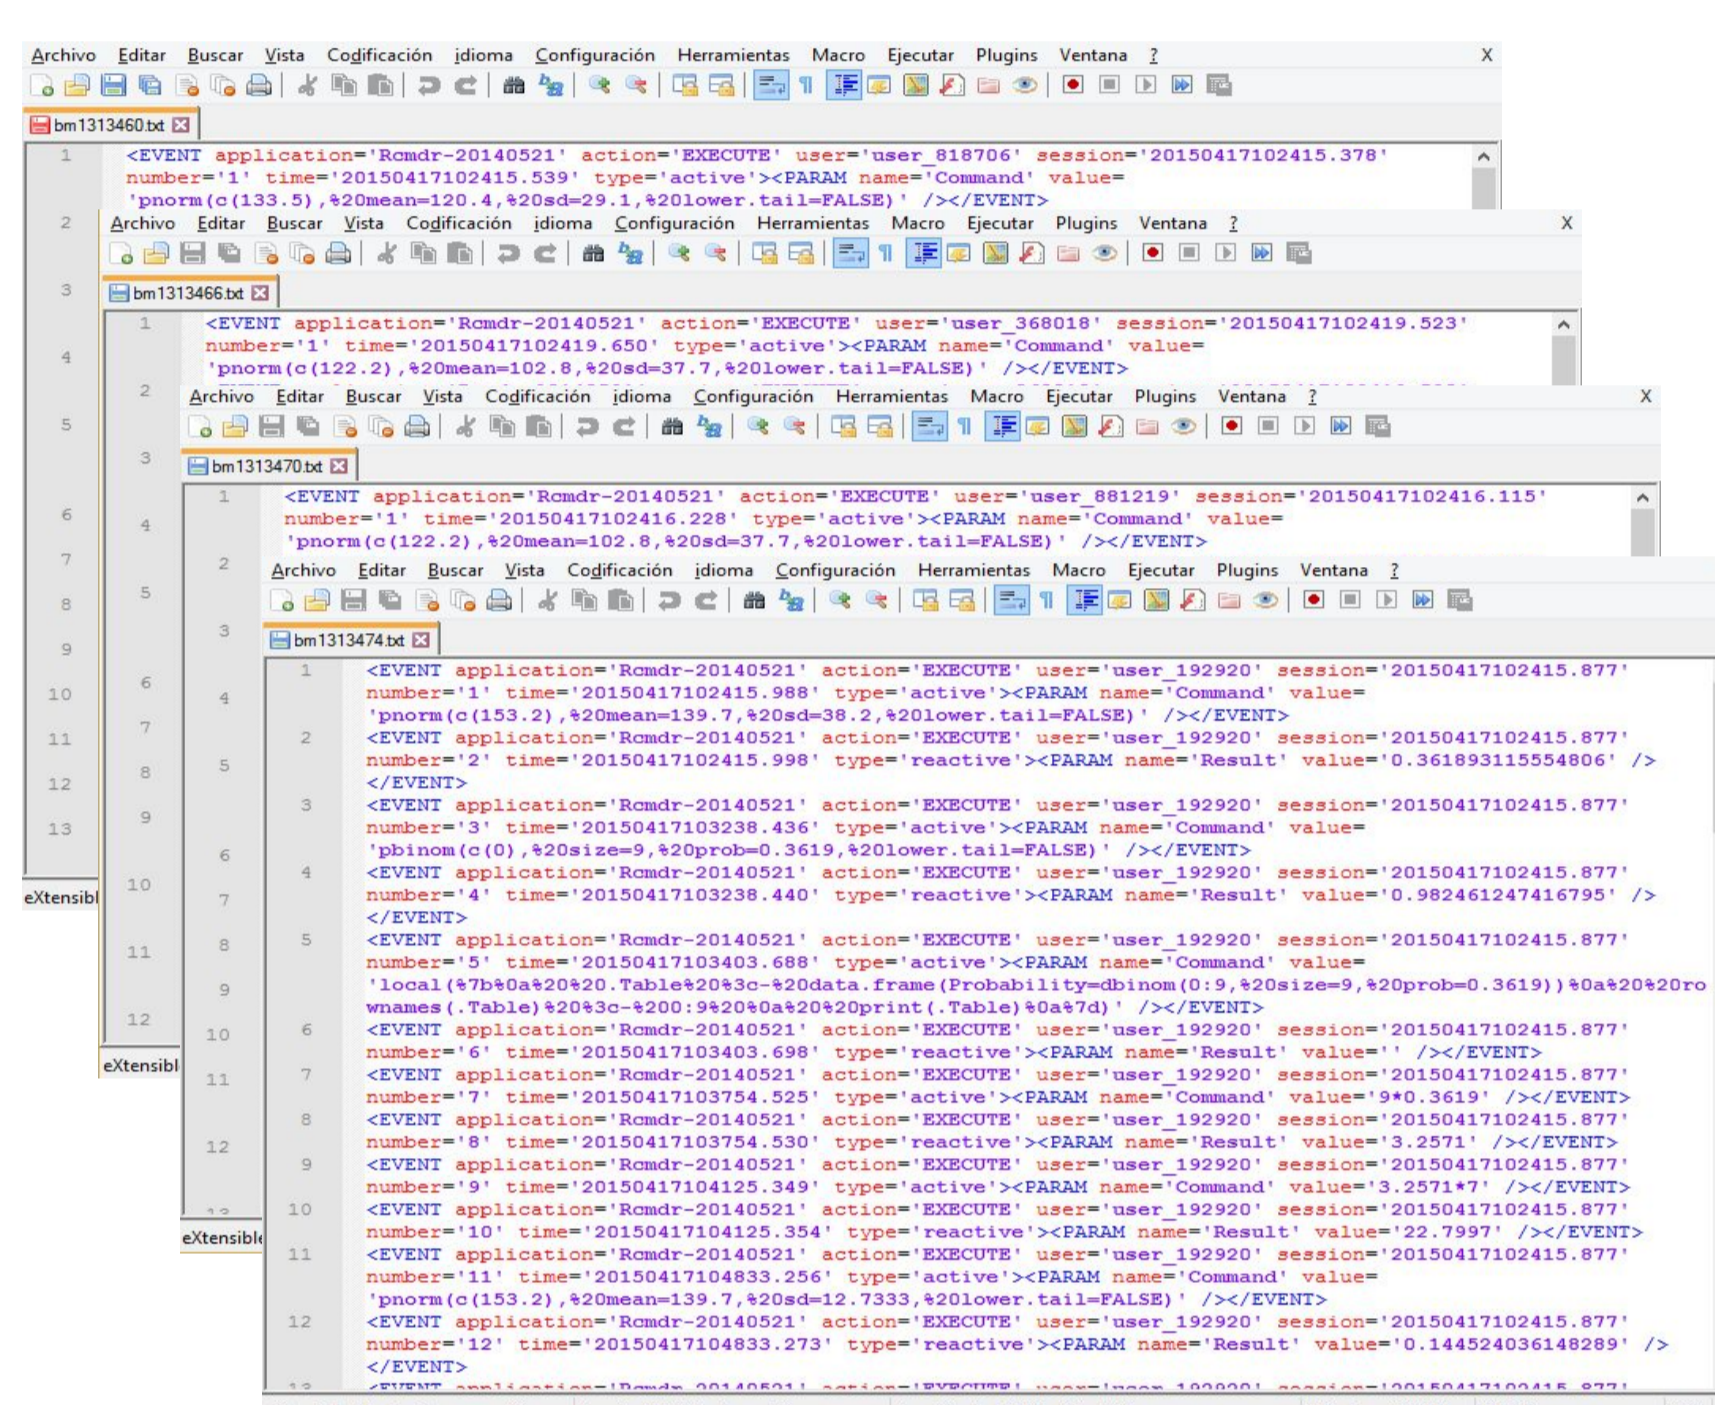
Archivo Editar Buscar Vista Codificación idioma Configuración Herramientas Macro Ejecutar Plugins Ventana ? X

bm1313460.txt

1 <EVENT application='Rcmdr-20140521' action='EXECUTE' user='user_818706' session='20150417102415.378' number='1' time='20150417102415.539' type='active'><PARAM name='Command' value='pnorm(c(133.5),%20mean=120.4,%20sd=29.1,%20lower.tail=FALSE)' /></EVENT>

2
3
4
5
6
7
8
9
10
11
12
13

eXtensibl

Archivo Editar Buscar Vista Codificación idioma Configuración Herramientas Macro Ejecutar Plugins Ventana ? X

bm1313466.txt

1 <EVENT application='Rcmdr-20140521' action='EXECUTE' user='user_368018' session='20150417102419.523' number='1' time='20150417102419.650' type='active'><PARAM name='Command' value='pnorm(c(122.2),%20mean=102.8,%20sd=37.7,%20lower.tail=FALSE)' /></EVENT>

2
3
4
5
6
7
8
9
10
11
12

eXtensibl

Archivo Editar Buscar Vista Codificación idioma Configuración Herramientas Macro Ejecutar Plugins Ventana ? X

bm1313470.txt

1 <EVENT application='Rcmdr-20140521' action='EXECUTE' user='user_881219' session='20150417102416.115' number='1' time='20150417102416.228' type='active'><PARAM name='Command' value='pnorm(c(122.2),%20mean=102.8,%20sd=37.7,%20lower.tail=FALSE)' /></EVENT>

2
3
4
5
6
7
8
9
10
11
12

eXtensibl

Archivo Editar Buscar Vista Codificación idioma Configuración Herramientas Macro Ejecutar Plugins Ventana ?

bm1313474.txt

1 <EVENT application='Rcmdr-20140521' action='EXECUTE' user='user_192920' session='20150417102415.877' number='1' time='20150417102415.988' type='active'><PARAM name='Command' value='pnorm(c(153.2),%20mean=139.7,%20sd=38.2,%20lower.tail=FALSE)' /></EVENT>
2 <EVENT application='Rcmdr-20140521' action='EXECUTE' user='user_192920' session='20150417102415.877' number='2' time='20150417102415.998' type='reactive'><PARAM name='Result' value='0.361893115554806' /></EVENT>
3 <EVENT application='Rcmdr-20140521' action='EXECUTE' user='user_192920' session='20150417102415.877' number='3' time='20150417103238.436' type='active'><PARAM name='Command' value='pbinom(c(0),%20size=9,%20prob=0.3619,%20lower.tail=FALSE)' /></EVENT>
4 <EVENT application='Rcmdr-20140521' action='EXECUTE' user='user_192920' session='20150417102415.877' number='4' time='20150417103238.440' type='reactive'><PARAM name='Result' value='0.982461247416795' /></EVENT>
5 <EVENT application='Rcmdr-20140521' action='EXECUTE' user='user_192920' session='20150417102415.877' number='5' time='20150417103403.688' type='active'><PARAM name='Command' value='local(%7b%0a%20.Table%20%3c-%20data.frame(Probability=dbinom(0:9,%20size=9,%20prob=0.3619))%0a%20%20rownames(.Table)%20%3c-%200:9%20%0a%20%20print(.Table)%0a%7d)' /></EVENT>
6 <EVENT application='Rcmdr-20140521' action='EXECUTE' user='user_192920' session='20150417102415.877' number='6' time='20150417103403.698' type='reactive'><PARAM name='Result' value='' /></EVENT>
7 <EVENT application='Rcmdr-20140521' action='EXECUTE' user='user_192920' session='20150417102415.877' number='7' time='20150417103754.525' type='active'><PARAM name='Command' value='9*0.3619' /></EVENT>
8 <EVENT application='Rcmdr-20140521' action='EXECUTE' user='user_192920' session='20150417102415.877' number='8' time='20150417103754.530' type='reactive'><PARAM name='Result' value='3.2571' /></EVENT>
9 <EVENT application='Rcmdr-20140521' action='EXECUTE' user='user_192920' session='20150417102415.877' number='9' time='20150417104125.349' type='active'><PARAM name='Command' value='3.2571*7' /></EVENT>
10 <EVENT application='Rcmdr-20140521' action='EXECUTE' user='user_192920' session='20150417102415.877' number='10' time='20150417104125.354' type='reactive'><PARAM name='Result' value='22.7997' /></EVENT>
11 <EVENT application='Rcmdr-20140521' action='EXECUTE' user='user_192920' session='20150417102415.877' number='11' time='20150417104833.256' type='active'><PARAM name='Command' value='pnorm(c(153.2),%20mean=139.7,%20sd=12.7333,%20lower.tail=FALSE)' /></EVENT>
12 <EVENT application='Rcmdr-20140521' action='EXECUTE' user='user_192920' session='20150417102415.877' number='12' time='20150417104833.273' type='reactive'><PARAM name='Result' value='0.144524036148289' /></EVENT>
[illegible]